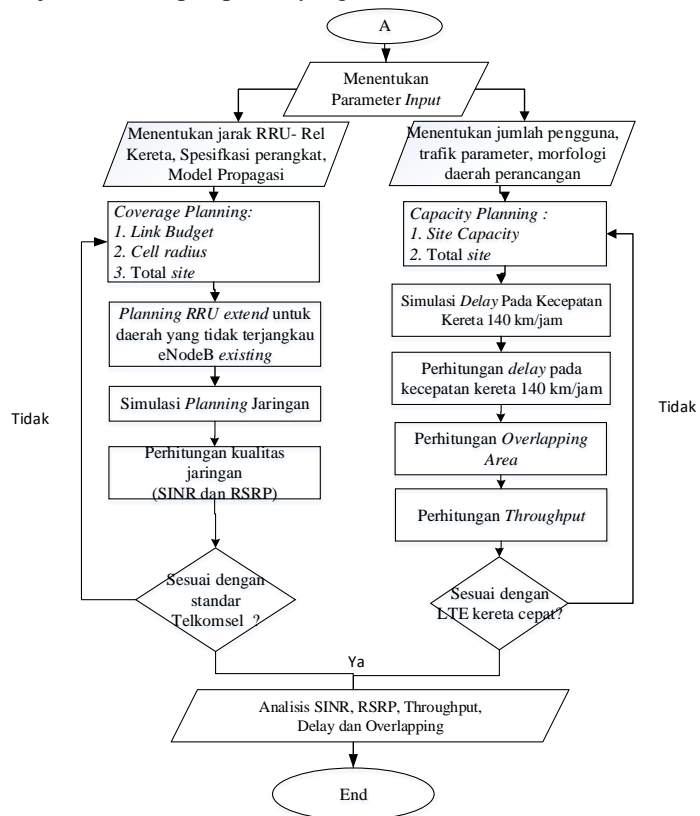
A

Menentukan Parameter Input

Menentukan jarak RRU- Rel Kereta, Spesifkasi perangkat, Model Propagasi

Coverage Planning:
1. Link Budget
2. Cell radius
3. Total site

Planning RRU extend untuk daerah yang tidak terjangkau eNodeB existing

Simulasi Planning Jaringan

Perhitungan kualitas jaringan (SINR dan RSRP)

Sesuai dengan standar Telkomsel ?

Tidak

Menentukan jumlah pengguna, trafik parameter, morfologi daerah perancangan

Capacity Planning :
1. Site Capacity
2. Total site

Simulasi Delay Pada Kecepatan Kereta 140 km/jam

Perhitungan delay pada kecepatan kereta 140 km/jam

Perhitungan Overlapping Area

Perhitungan Throughput

Sesuai dengan LTE kereta cepat?

Tidak

Ya

Analisis SINR, RSRP, Throughput, Delay dan Overlapping

End